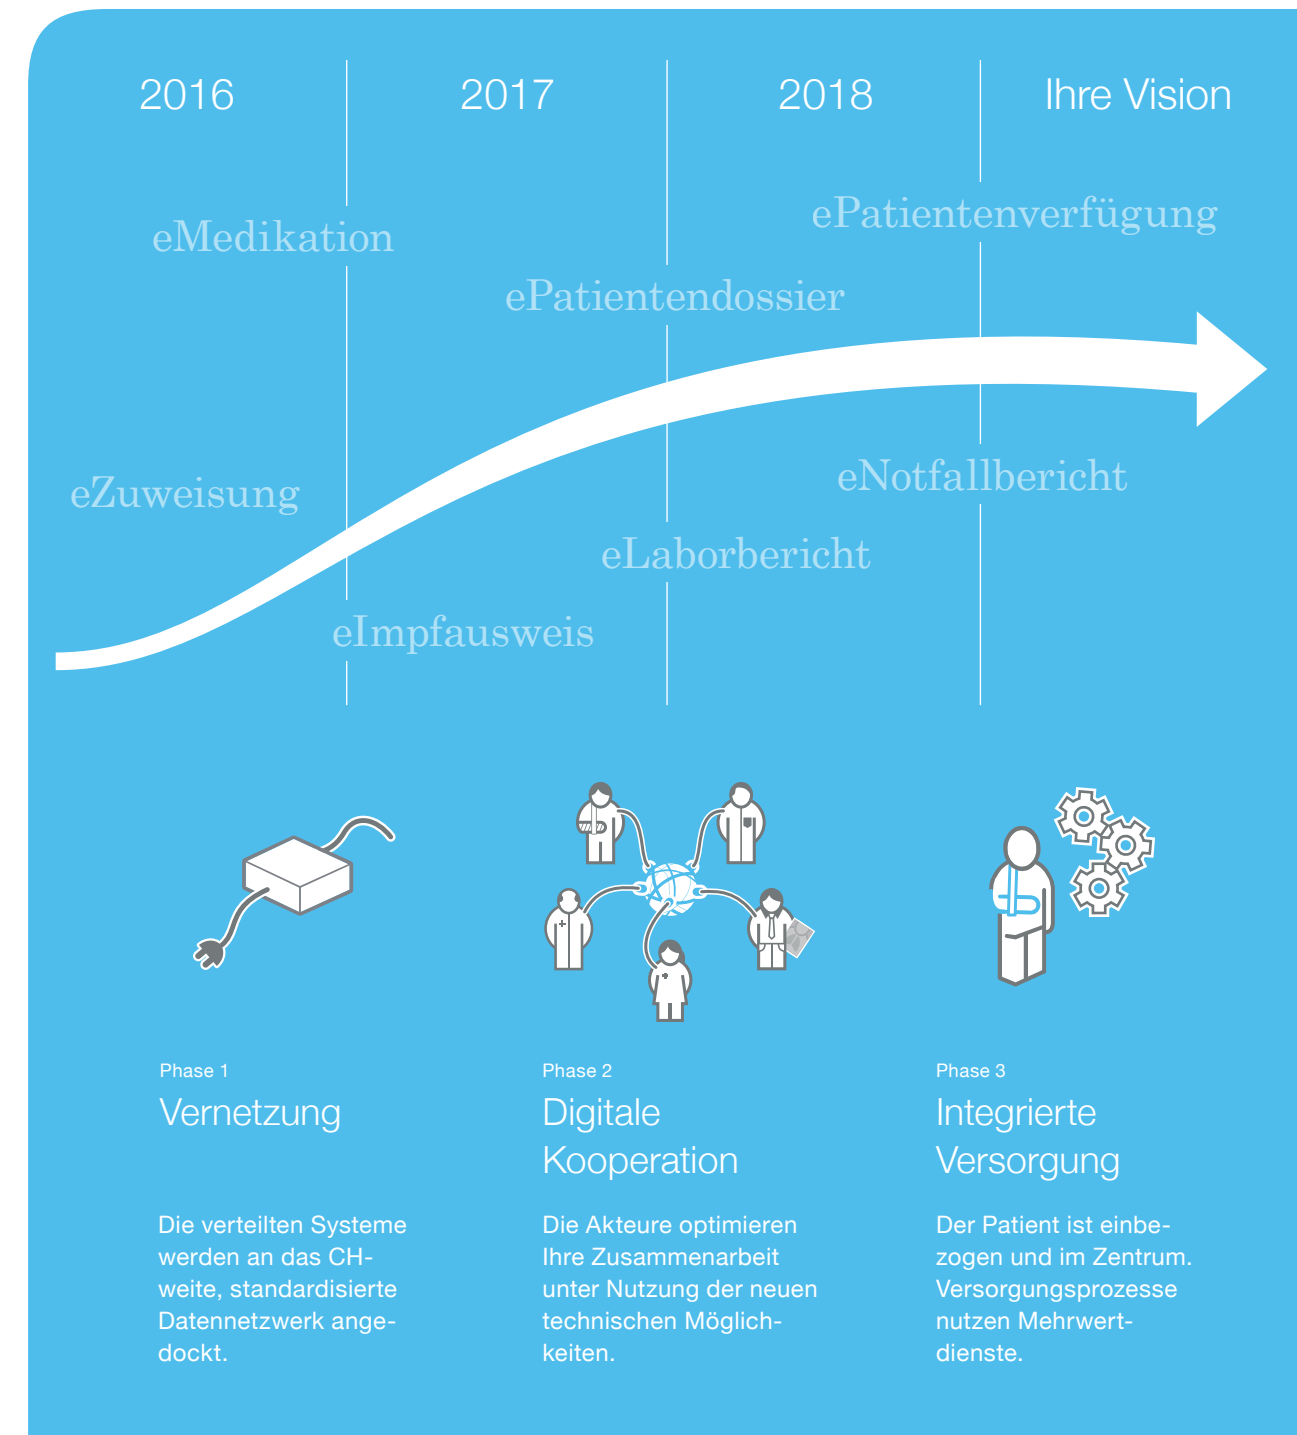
2016

2017

2018

Ihre Vision

eMedikation

ePatientenverfügung

ePatientendossier

eZuweisung

eNotfallbericht

eLaborbericht

eImpfausweis

Phase 1

Vernetzung

Die verteilten Systeme werden an das CH-weite, standardisierte Datennetzwerk angedockt.

Phase 2

Digitale Kooperation

Die Akteure optimieren Ihre Zusammenarbeit unter Nutzung der neuen technischen Möglichkeiten.

Phase 3

Integrierte Versorgung

Der Patient ist einbezogen und im Zentrum. Versorgungsprozesse nutzen Mehrwertdienste.